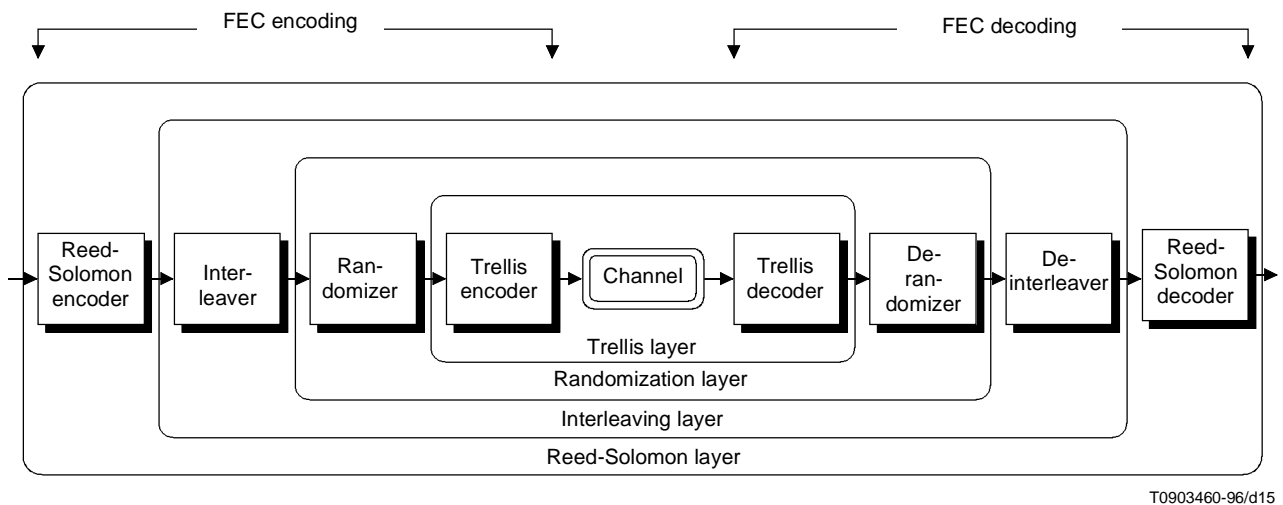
FEC encoding

FEC decoding

Reed-Solomon encoder

Interleaver

Randomizer

Trellis encoder

Channel

Trellis decoder

Derandomizer

Deinterleaver

Reed-Solomon decoder

Trellis layer

Randomization layer

Interleaving layer

Reed-Solomon layer

T0903460-96/d15